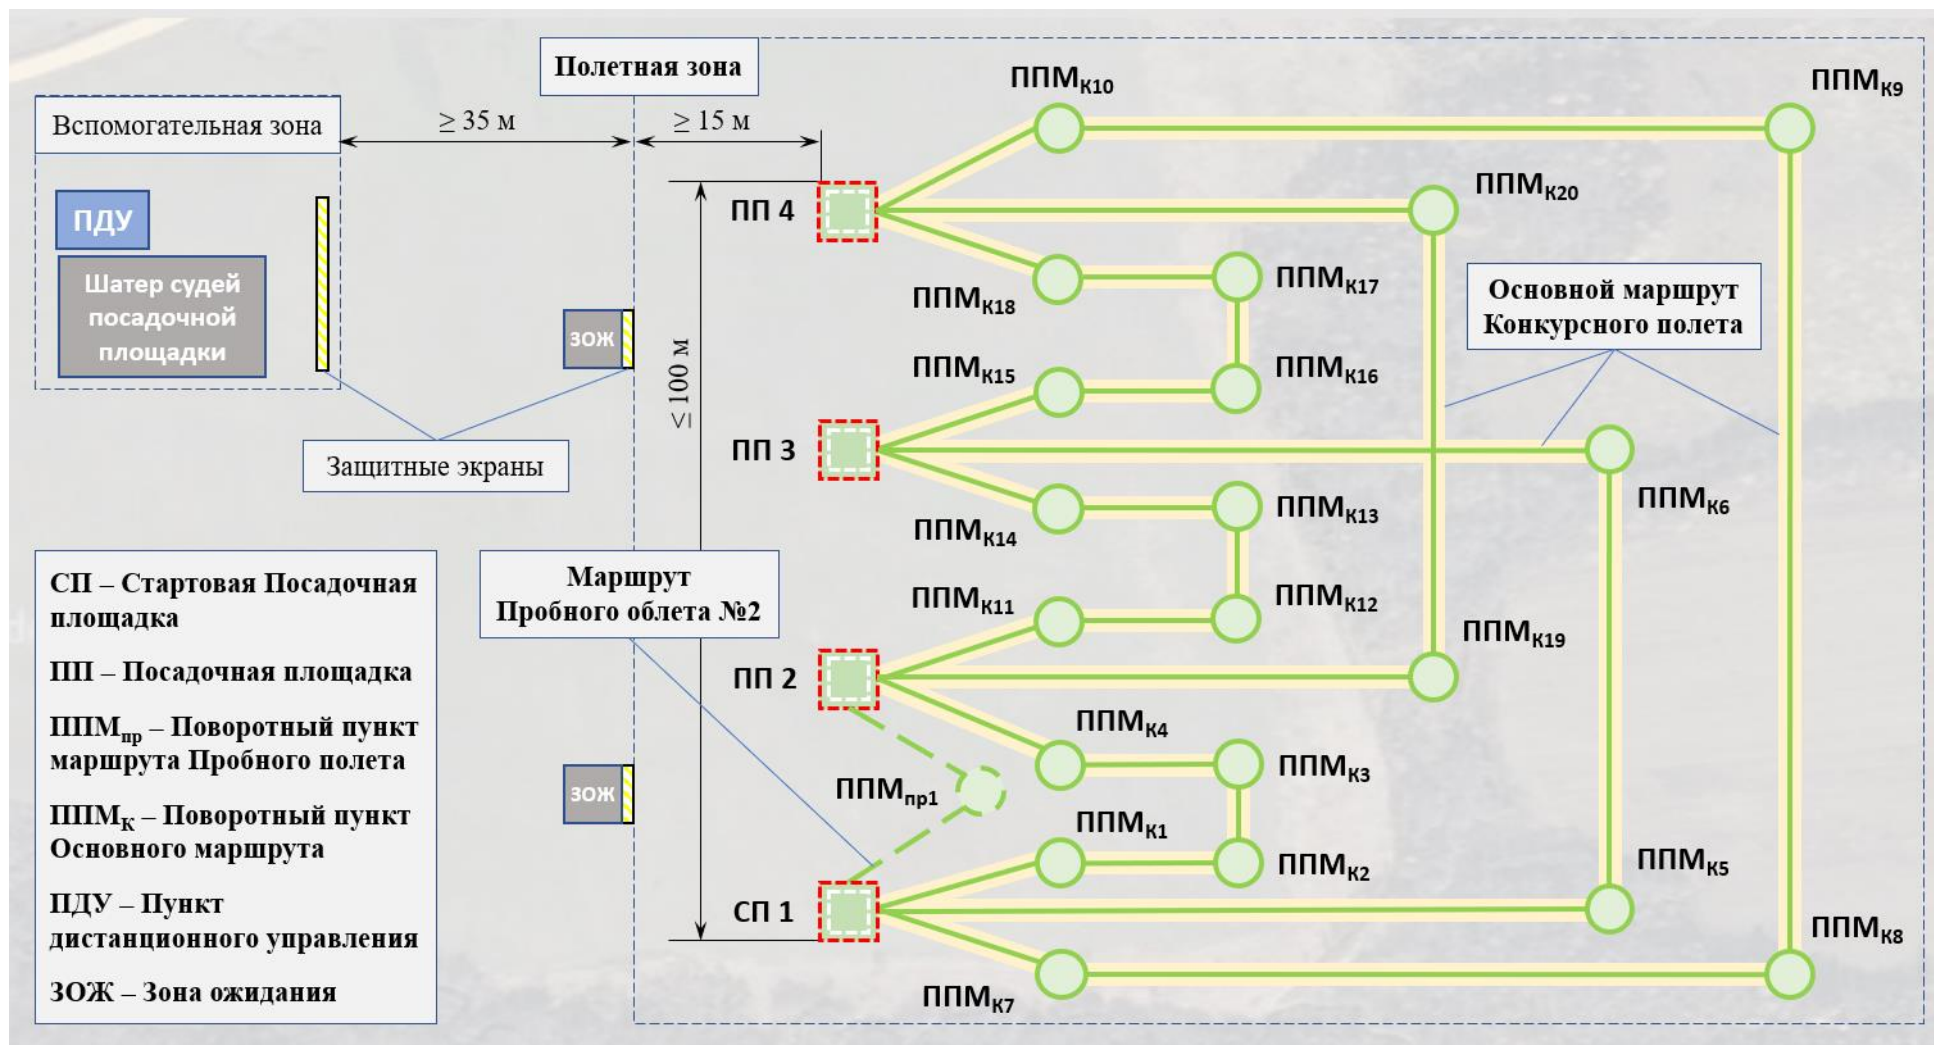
Полетная зона

Вспомогательная зона

$\geq$ 35 м

$\geq$ 15 м

ППМ$_{К10}$

ППМ$_{К9}$

ПДУ

Шатер судей посадочной площадки

ПП 4

ППМ$_{К20}$

ППМ$_{К17}$

ППМ$_{К18}$

Основной маршрут Конкурсного полета

ЗОЖ

$\leq$ 100 м

ППМ$_{К15}$

ППМ$_{К16}$

Защитные экраны

ПП 3

ППМ$_{К6}$

ППМ$_{К13}$

ППМ$_{К14}$

СП – Стартовая Посадочная площадка

ПП – Посадочная площадка

ППМ$_{пр}$ – Поворотный пункт маршрута Пробного полета

ППМ$_{К}$ – Поворотный пункт Основного маршрута

ПДУ – Пункт дистанционного управления

ЗОЖ – Зона ожидания

Маршрут Пробного облета №2

ППМ$_{К11}$

ППМ$_{К12}$

ППМ$_{К19}$

ПП 2

ППМ$_{К4}$

ППМ$_{К3}$

ЗОЖ

ППМ$_{пр1}$

ППМ$_{К1}$

ППМ$_{К2}$

ППМ$_{К5}$

СП 1

ППМ$_{К8}$

ППМ$_{К7}$